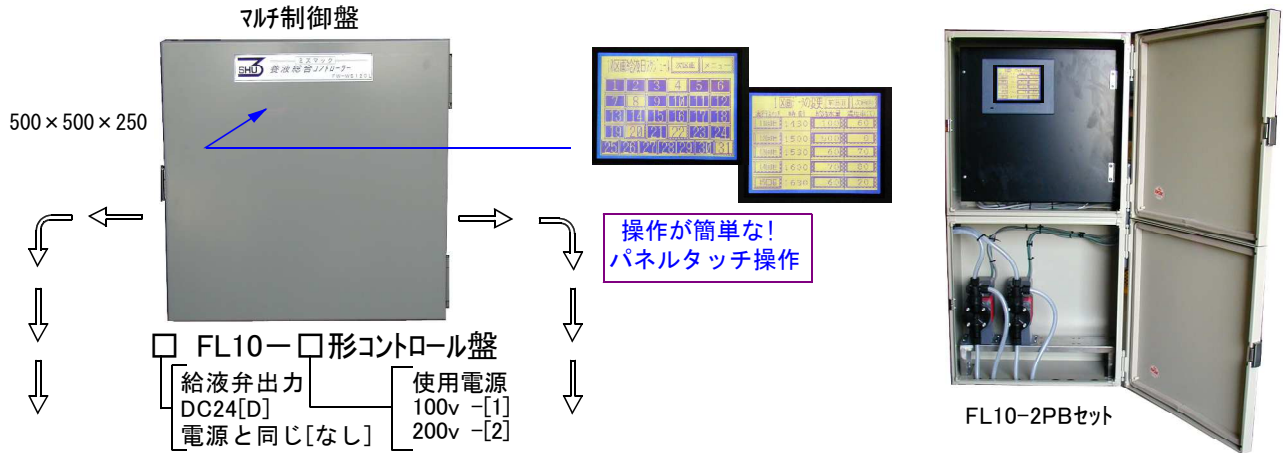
マルチ制御盤

ミズマック
SHU
養液栽培コントローラー

500×500×250

操作が簡単な!
パネルタッチ操作

1 2 3 4 5 6
7 8 9 10 11 12
13 14 15 16 17 18
19 20 21 22 23 24
25 26 27 28 29 30 31

□ FL10ー□形コントロール盤

給液弁出力
DC24[D]
電源と同じ[なし]

使用電源
100v －[1]
200v －[2]

FL10-2PBセット